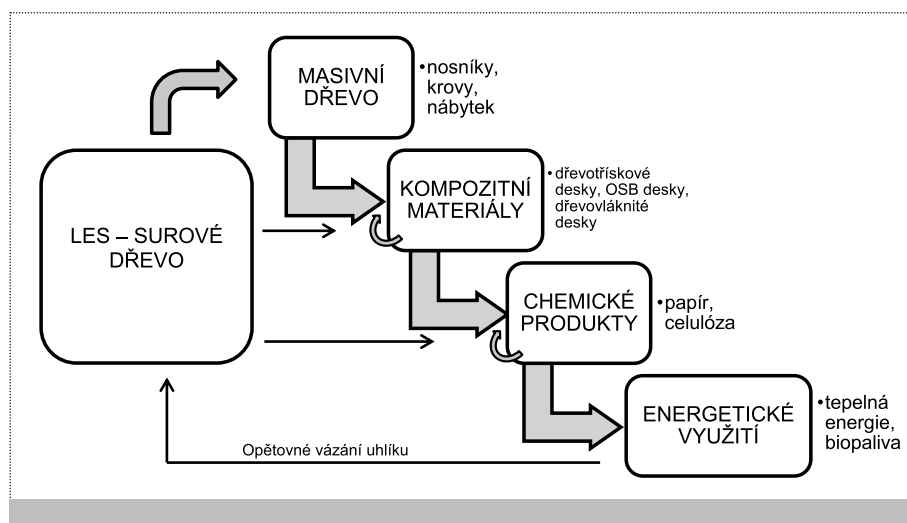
MASIVNÍ DŘEVO

•nosníky, krovy, nábytek

KOMPOZITNÍ MATERIÁLY

•dřevotřískové desky, OSB desky, dřevovláknité desky

LES – SUROVÉ DŘEVO

CHEMICKÉ PRODUKTY

•papír, celulóza

ENERGETICKÉ VYUŽITÍ

•tepelná energie, biopaliva

Opětovné vázání uhlíku